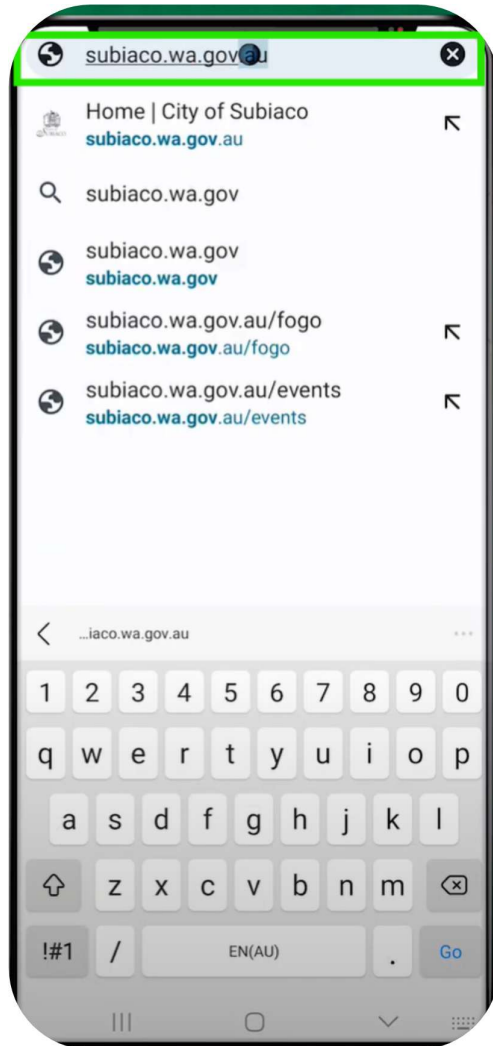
subiaco.wa.gov.au

Home | City of Subiaco
subiaco.wa.gov.au

subiaco.wa.gov

subiaco.wa.gov
subiaco.wa.gov

subiaco.wa.gov.au/fogo
subiaco.wa.gov.au/fogo

subiaco.wa.gov.au/events
subiaco.wa.gov.au/events

...iaco.wa.gov.au

1 2 3 4 5 6 7 8 9 0
q w e r t y u i o p
a s d f g h j k l
z x c v b n m
!#1 / EN(AU) . Go